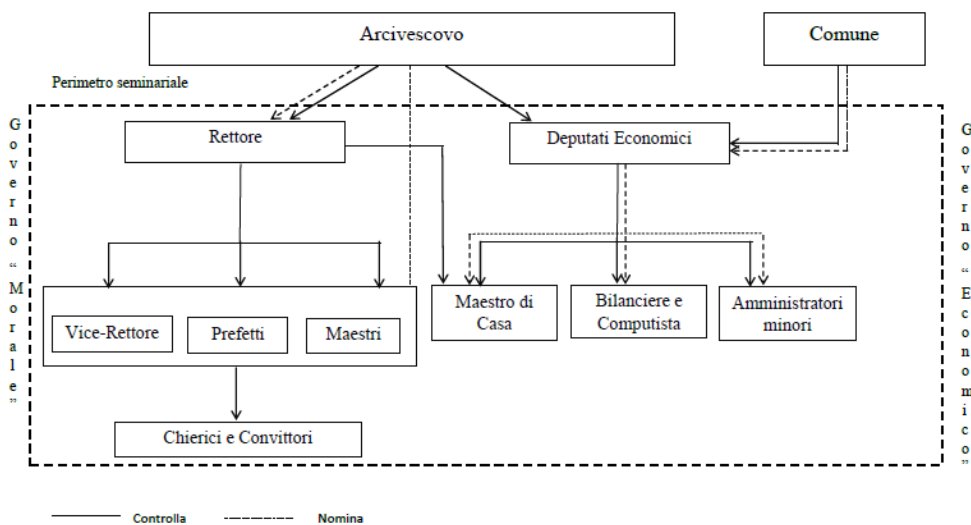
Arcivescovo

Comune

Perimetro seminariale

Governo “Morale”

Rettore

Deputati Economici

Governo “Economico”

Vice-Rettore

Prefetti

Maestri

Maestro di Casa

Bilanciere e Computista

Amministratori minori

Chierici e Convittori

Controlla

Nomina